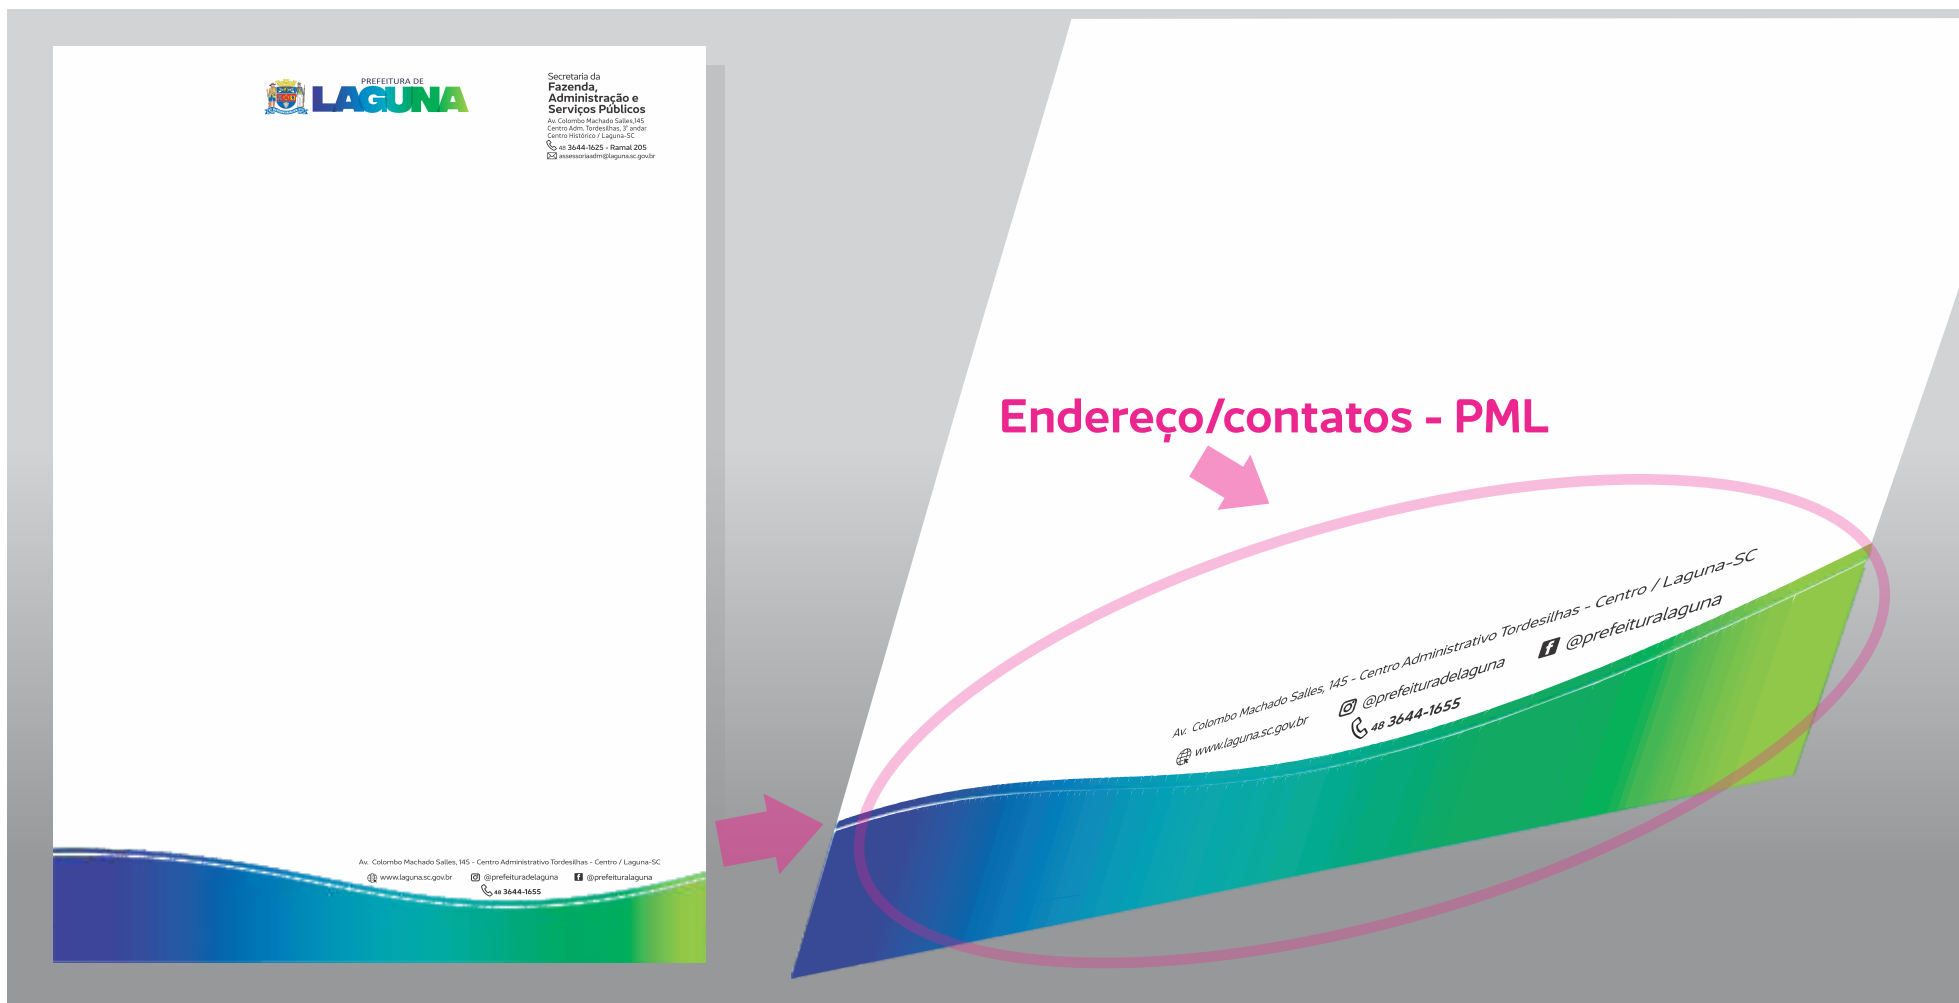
PREFEITURA DE
LAGUNA

Secretaria da
Fazenda,
Administração e
Serviços Públicos
Av. Colombo Machado Salles,145
Centro Adm. Tordesilhas, 3º andar
Centro Histórico / Laguna-SC
48 3644-1625 - Ramal 205
assessoriaadm@laguna.sc.gov.br

Av. Colombo Machado Salles, 145 - Centro Administrativo Tordesilhas - Centro / Laguna-SC
www.laguna.sc.gov.br @prefeituradelaguna @prefeituralaguna
48 3644-1655

Endereço/contatos - PML

Av. Colombo Machado Salles, 145 - Centro Administrativo Tordesilhas - Centro / Laguna-SC
www.laguna.sc.gov.br @prefeituradelaguna @prefeituralaguna
48 3644-1655